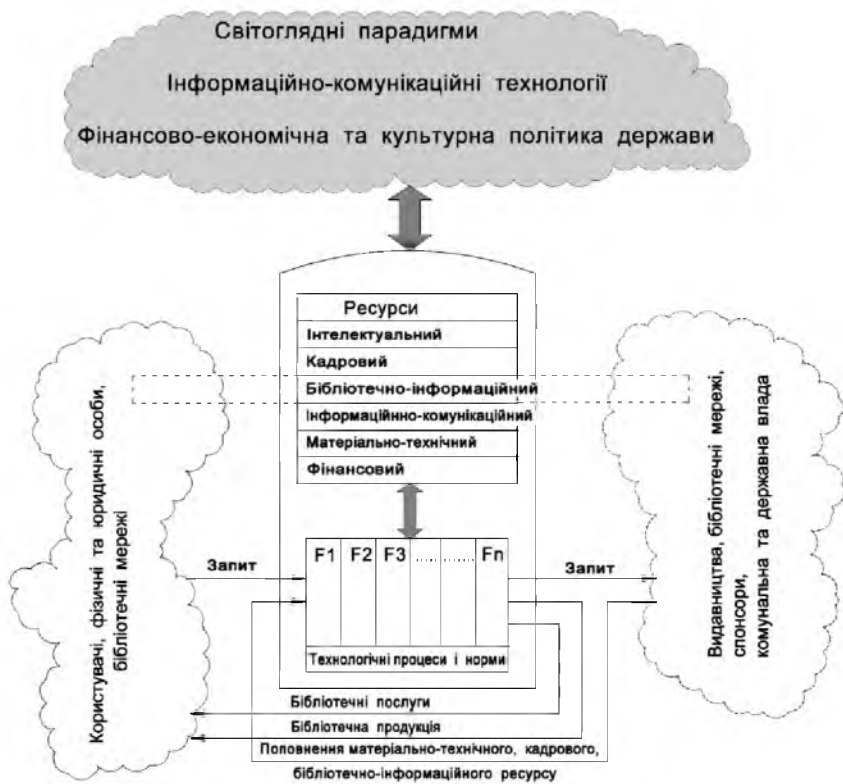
Світоглядні парадигми

Інформаційно-комунікаційні технології

Фінансово-економічна та культурна політика держави

Ресурси
Інтелектуальний
Кадровий
Бібліотечно-інформаційний
Інформаційно-комунікаційний
Матеріально-технічний
Фінансовий

Користувачі, фізичні та юридичні особи, бібліотечні мережі

Запит

F1 F2 F3 ...... Fn

Технологічні процеси і норми

Запит

Видавництва, бібліотечні мережі, спонсори, комунальна та державна влада

Бібліотечні послуги

Бібліотечна продукція

Поповнення матеріально-технічного, кадрового, бібліотечно-інформаційного ресурсу